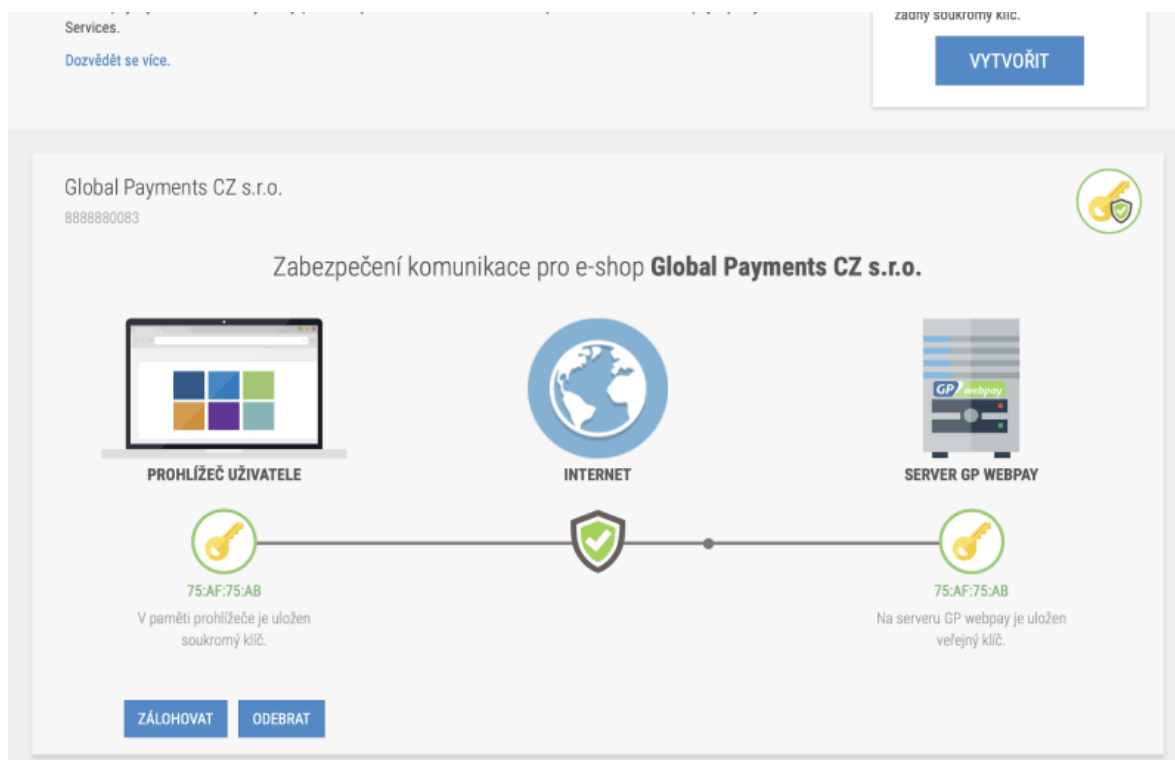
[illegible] Services.

Dozvědět se více.

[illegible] žádný soukromý klíč.

VYTVOŘIT

Global Payments CZ s.r.o.
8888880083

Zabezpečení komunikace pro e-shop **Global Payments CZ s.r.o.**

PROHLÍŽEČ UŽIVATELE

INTERNET

GP webpay

SERVER GP WEBPAY

75:AF:75:AB
V paměti prohlížeče je uložen soukromý klíč.

75:AF:75:AB
Na serveru GP webpay je uložen veřejný klíč.

ZÁLOHOVAT

ODEBRAT